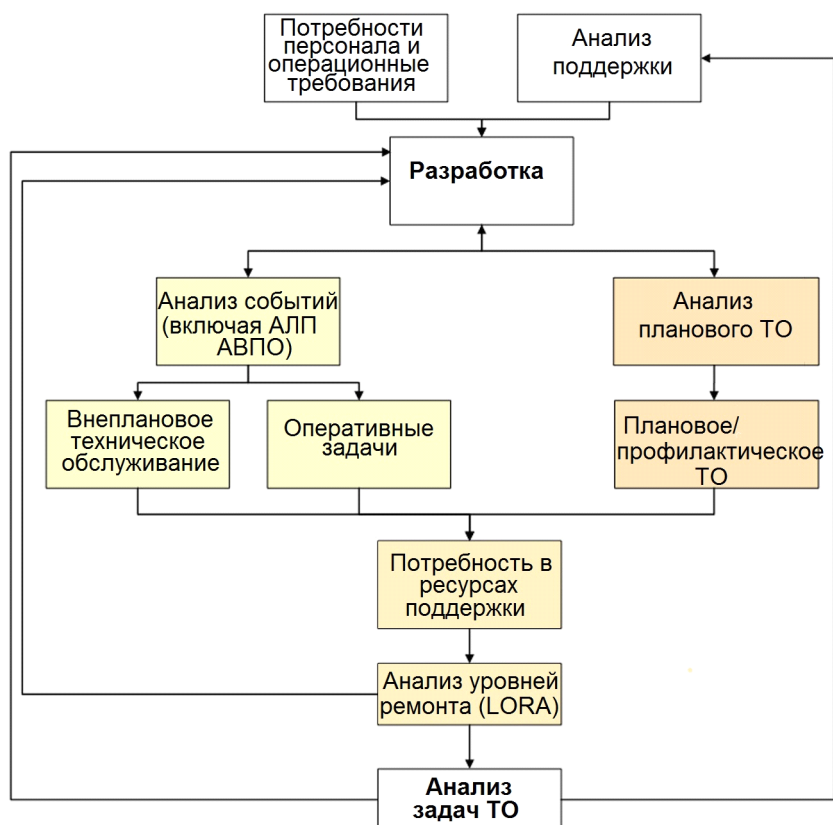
Потребности персонала и операционные требования

Анализ поддержки

Разработка

Анализ событий (включая АЛП АВПО)

Анализ планового ТО

Внеплановое техническое обслуживание

Оперативные задачи

Плановое/ профилактическое ТО

Потребность в ресурсах поддержки

Анализ уровней ремонта (LORA)

Анализ задач ТО